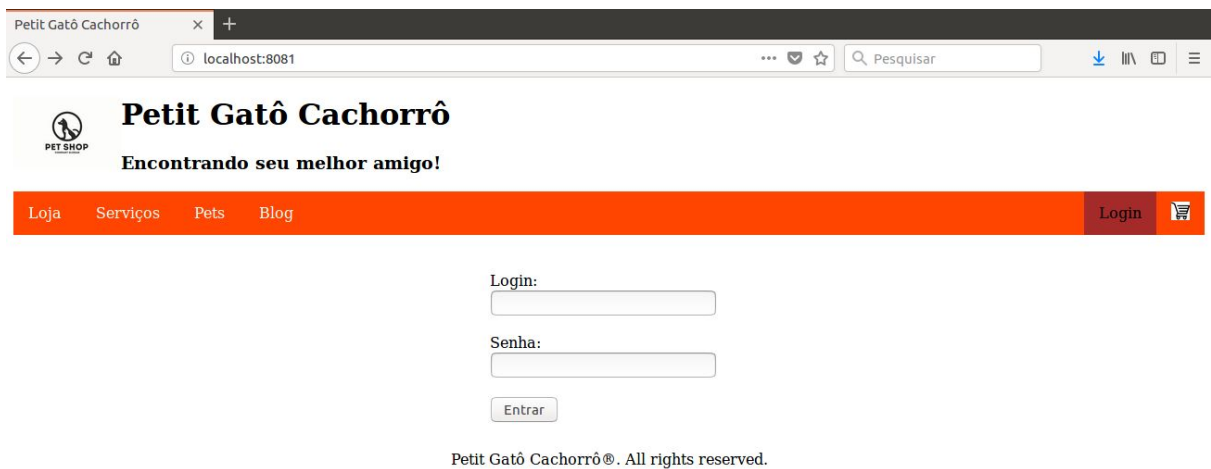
Petit Gatô Cachorrô

localhost:8081

Pesquisar

PET SHOP

Petit Gatô Cachorrô

Encontrando seu melhor amigo!

Loja Serviços Pets Blog

Login

Login:

Senha:

Entrar

Petit Gatô Cachorrô®. All rights reserved.